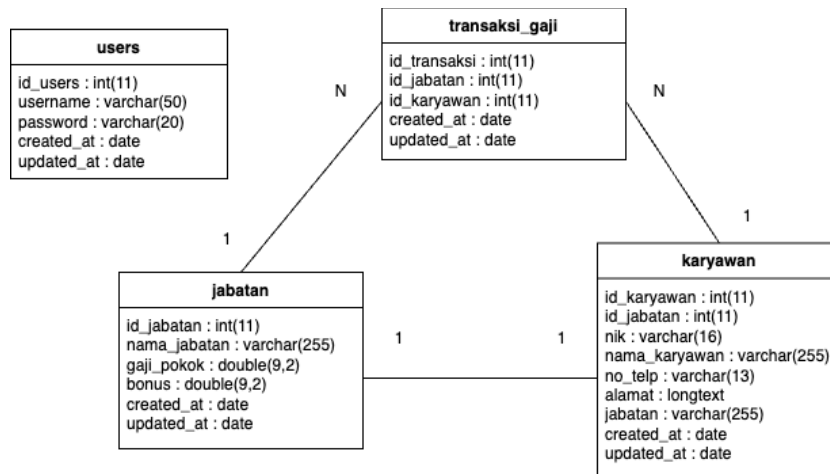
users

id_users : int(11)
username : varchar(50)
password : varchar(20)
created_at : date
updated_at : date

transaksi_gaji

id_transaksi : int(11)
id_jabatan : int(11)
id_karyawan : int(11)
created_at : date
updated_at : date

N

N

1

1

jabatan

id_jabatan : int(11)
nama_jabatan : varchar(255)
gaji_pokok : double(9,2)
bonus : double(9,2)
created_at : date
updated_at : date

1

1

karyawan

id_karyawan : int(11)
id_jabatan : int(11)
nik : varchar(16)
nama_karyawan : varchar(255)
no_telp : varchar(13)
alamat : longtext
jabatan : varchar(255)
created_at : date
updated_at : date